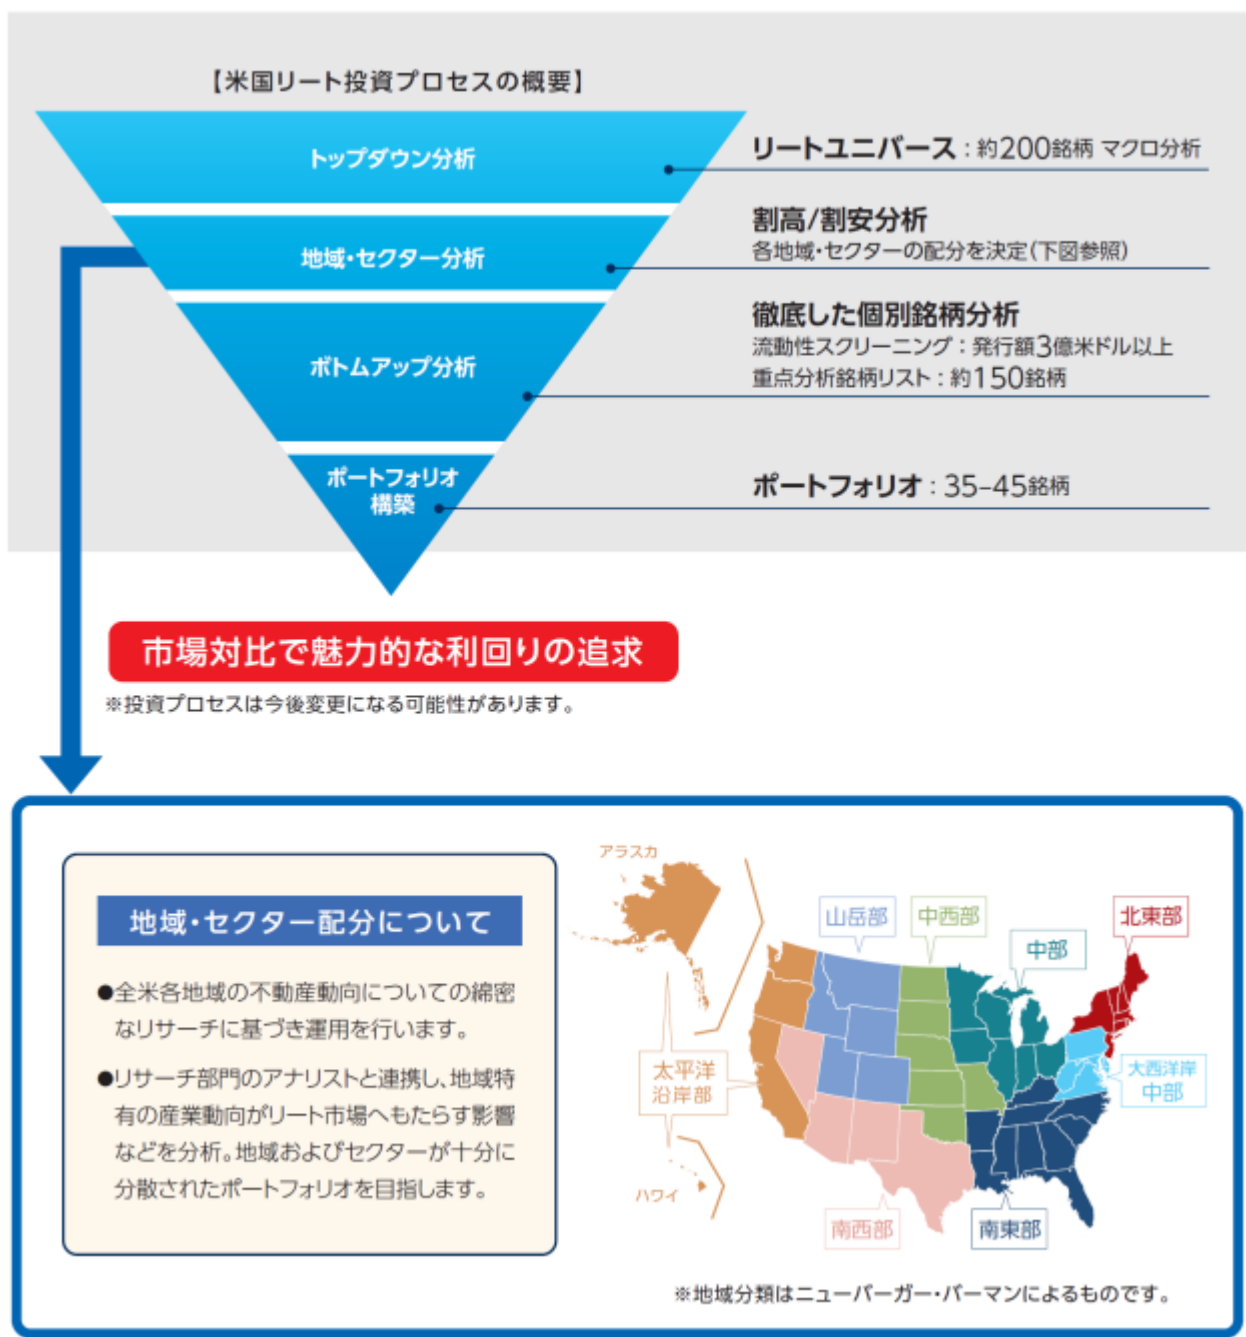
【米国リート投資プロセスの概要】

トップダウン分析

地域・セクター分析

ボトムアップ分析

ポートフォリオ構築

リートユニバース：約200銘柄 マクロ分析

割高/割安分析
各地域・セクターの配分を決定（下図参照）

徹底した個別銘柄分析
流動性スクリーニング：発行額3億米ドル以上
重点分析銘柄リスト：約150銘柄

ポートフォリオ：35-45銘柄

市場対比で魅力的な利回りの追求

※投資プロセスは今後変更になる可能性があります。

地域・セクター配分について

●全米各地域の不動産動向についての綿密なリサーチに基づき運用を行います。

●リサーチ部門のアナリストと連携し、地域特有の産業動向がリート市場へもたらす影響などを分析。地域およびセクターが十分に分散されたポートフォリオを目指します。

アラスカ

山岳部

中西部

中部

北東部

太平洋沿岸部

大西洋岸中部

ハワイ

南西部

南東部

※地域分類はニューバーガー・バーマンによるものです。